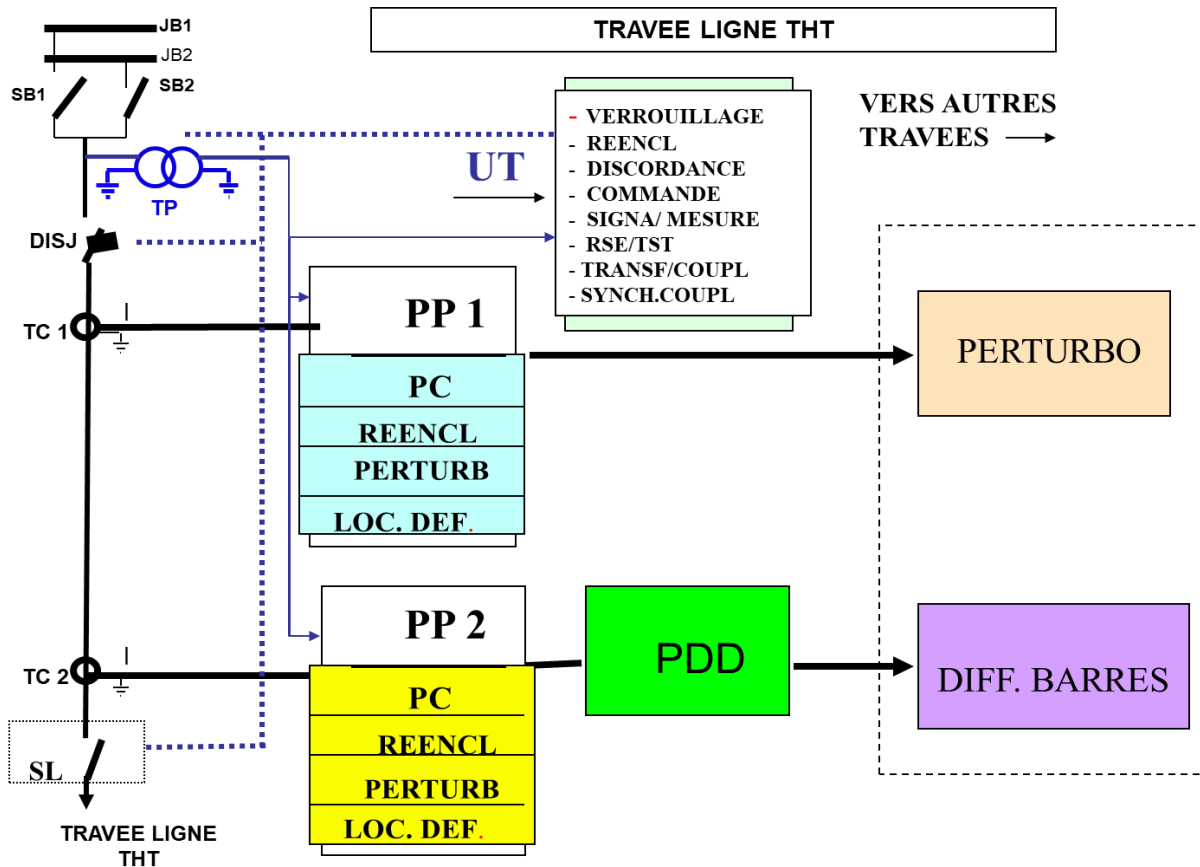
TRAVEE LIGNE THT

JB1
JB2
SB1
SB2

- VERROUILLAGE
- REENCL
- DISCORDANCE
- COMMANDE
- SIGNA/ MESURE
- RSE/TST
- TRANSF/COUPL
- SYNCH.COUPL

VERS AUTRES TRAVEES →

UT

TP

DISJ

TC 1

PP 1

PC
REENCL
PERTURB
LOC. DEF.

PERTURBO

PP 2

PDD

DIFF. BARRES

TC 2

PC
REENCL
PERTURB
LOC. DEF.

SL

TRAVEE LIGNE THT